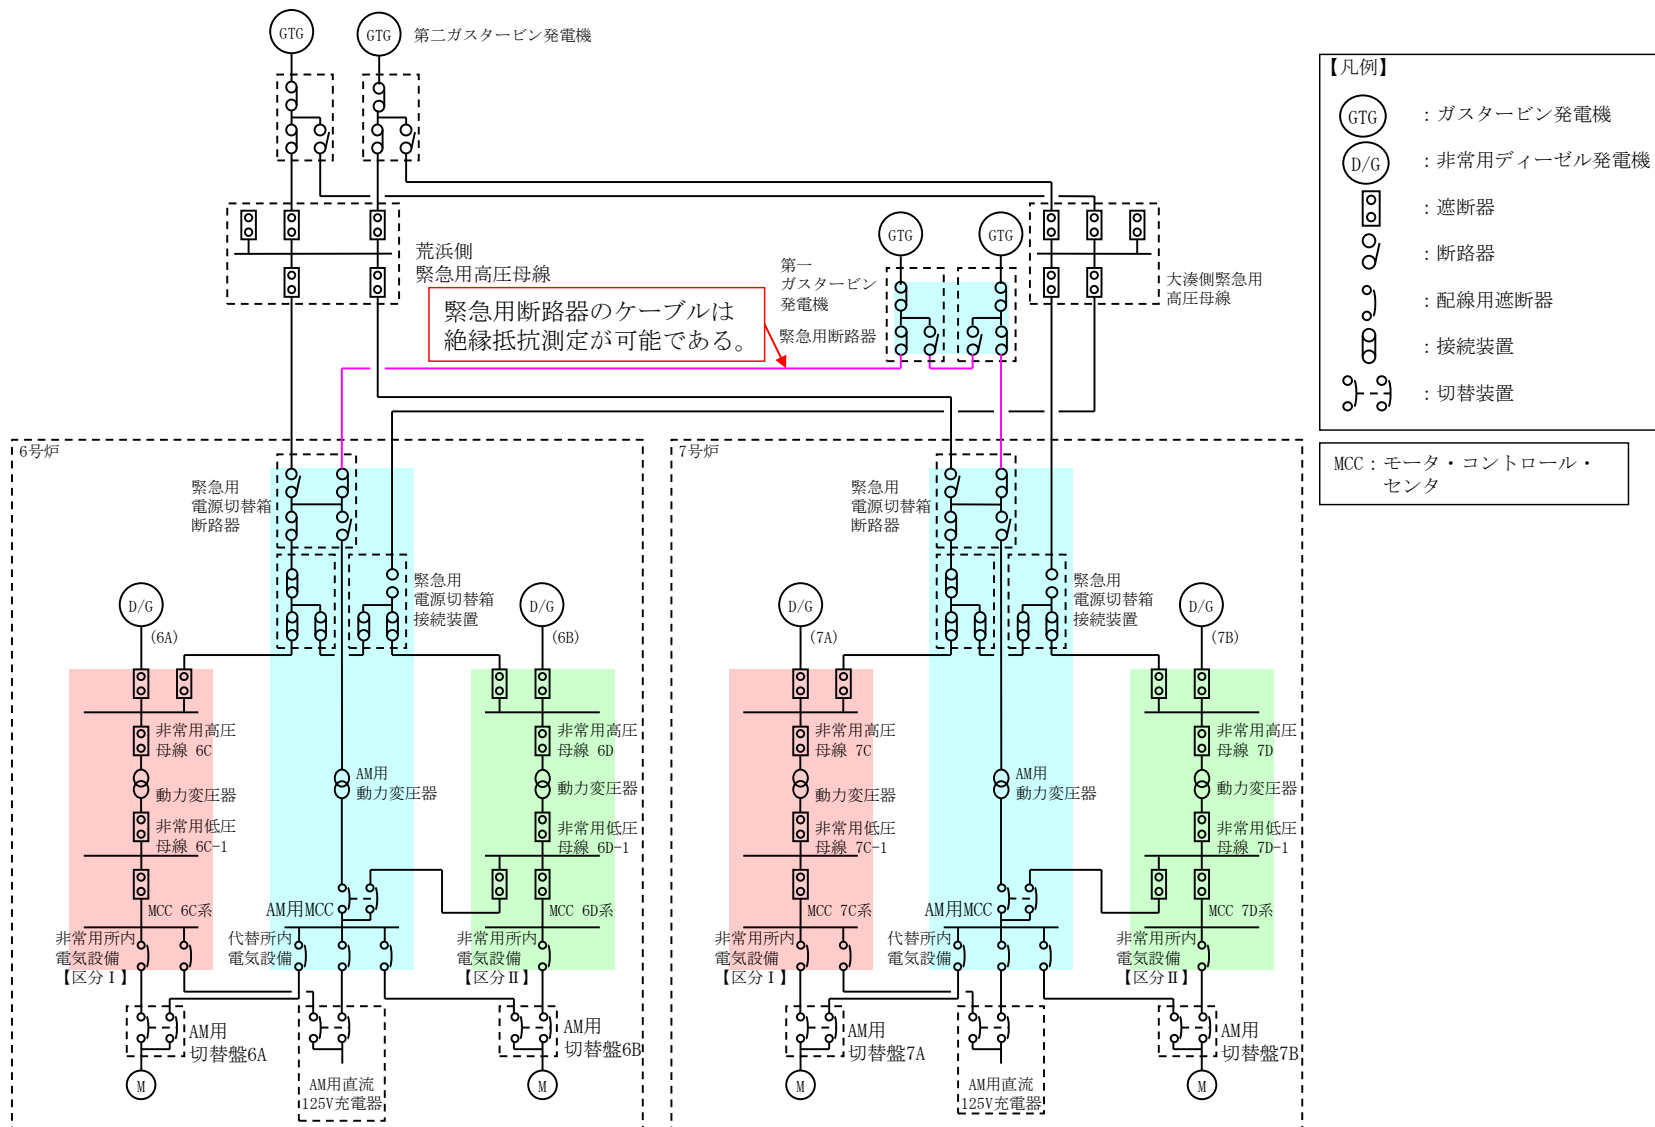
GTG

GTG

第二ガスタービン発電機

荒浜側
緊急用高圧母線

GTG

GTG

第一
ガスタービン
発電機

緊急用断路器

大湊側緊急用
高圧母線

緊急用断路器のケーブルは
絶縁抵抗測定が可能である。

【凡例】

GTG ：ガスタービン発電機

D/G ：非常用ディーゼル発電機

：遮断器

：断路器

：配線用遮断器

：接続装置

：切替装置

MCC：モータ・コントロール・センタ

6号炉

緊急用
電源切替箱
断路器

緊急用
電源切替箱
接続装置

D/G
(6A)

D/G
(6B)

非常用高圧
母線 6C

動力変圧器

非常用低圧
母線 6C-1

MCC 6C系

非常用所内
電気設備
【区分Ⅰ】

AM用
動力変圧器

AM用MCC

代替所内
電気設備

非常用高圧
母線 6D

動力変圧器

非常用低圧
母線 6D-1

MCC 6D系

非常用所内
電気設備
【区分Ⅱ】

AM用
切替盤6A

M

AM用直流
125V充電器

AM用
切替盤6B

M

7号炉

緊急用
電源切替箱
断路器

緊急用
電源切替箱
接続装置

D/G
(7A)

D/G
(7B)

非常用高圧
母線 7C

動力変圧器

非常用低圧
母線 7C-1

MCC 7C系

非常用所内
電気設備
【区分Ⅰ】

AM用
動力変圧器

AM用MCC

代替所内
電気設備

非常用高圧
母線 7D

動力変圧器

非常用低圧
母線 7D-1

MCC 7D系

非常用所内
電気設備
【区分Ⅱ】

AM用
切替盤7A

M

AM用直流
125V充電器

AM用
切替盤7B

M